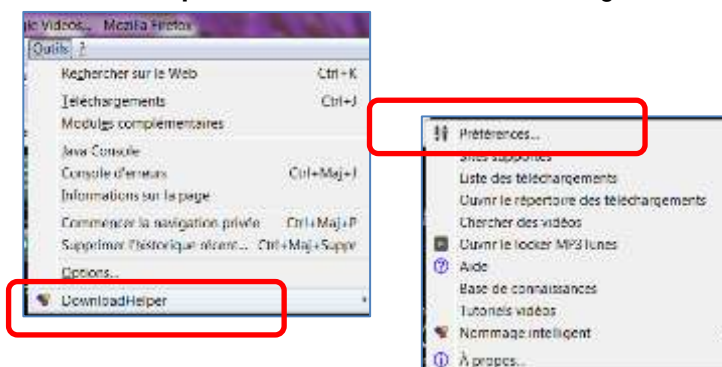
ic Videos... Mozilla Firefox
Outils ?
Rechercher sur le Web Ctrl+K
Téléchargements Ctrl+J
Modules complémentaires
Java Console
Console d'erreurs Ctrl+Maj+J
Informations sur la page
Commencer la navigation privée Ctrl+Maj+P
Supprimer l'historique récent... Ctrl+Maj+Suppr
Options...
DownloadHelper

Préférences...
Sites supportés
Liste des téléchargements
Ouvrir le répertoire des téléchargements
Chercher des vidéos
Ouvrir le locker MP3tunes
Aide
Base de connaissances
Tutoriels vidéos
Nommage intelligent
À propos...